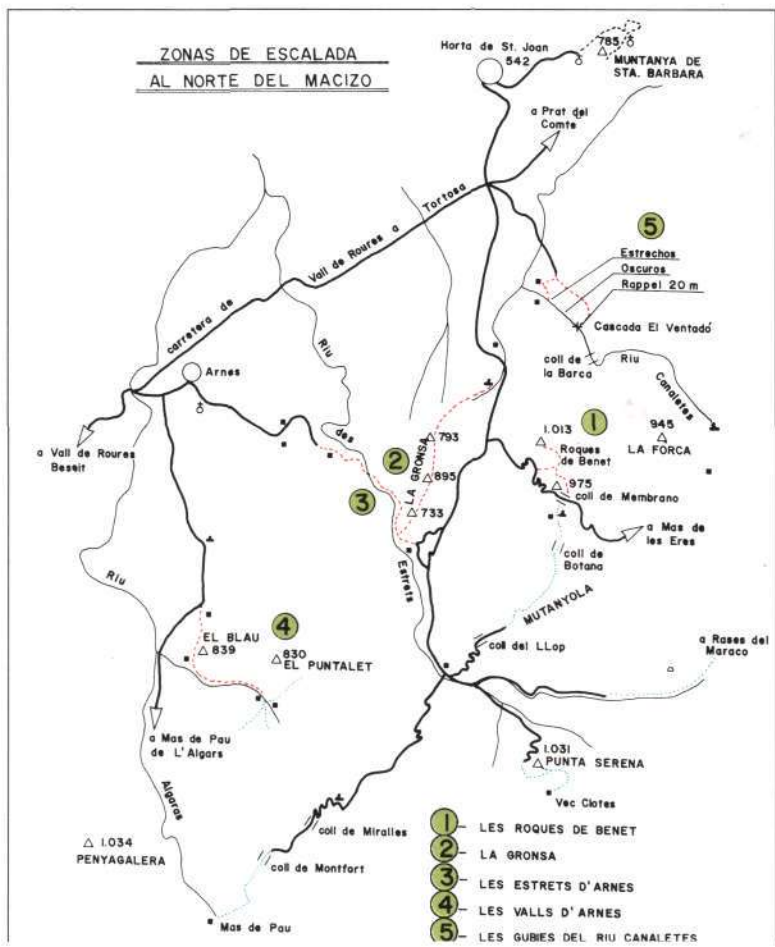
ZONAS DE ESCALADA
AL NORTE DEL MACIZO

Horta de St. Joan
542

785
MUNTANYA DE STA. BARBARA

a Prat del Comte

carretera de Vall de Roures a Tortosa

5
Estrechos
Oscuros
Rappel 20 m
Cascada El Ventadó

coll de la Barca
Riu Canaletes

Arnes

Riu des

a Vall de Roures
Beseit

1.013
Roques de Benet
1
945
LA FORCA

793
2
LA GRONSA
895
3
733
975
coll de Membrano

a Mas de les Eres

Estrets

coll de Botana

MUTANYOLA

Riu

4
EL BLAU
839
830
EL PUNTALET

coll del LLop

a Rases del Maraco

a Mas de Pau de L'Algars

1.031
PUNTA SERENA

Vec Clotes

Algars

1.034
PENYAGALERA

coll de Miralles

coll de Montfort

Mas de Pau

1 LES ROQUES DE BENET
2 LA GRONSA
3 LES ESTRETS D'ARNES
4 LES VALLS D'ARNES
5 LES GUBIES DEL RIU CANALETES